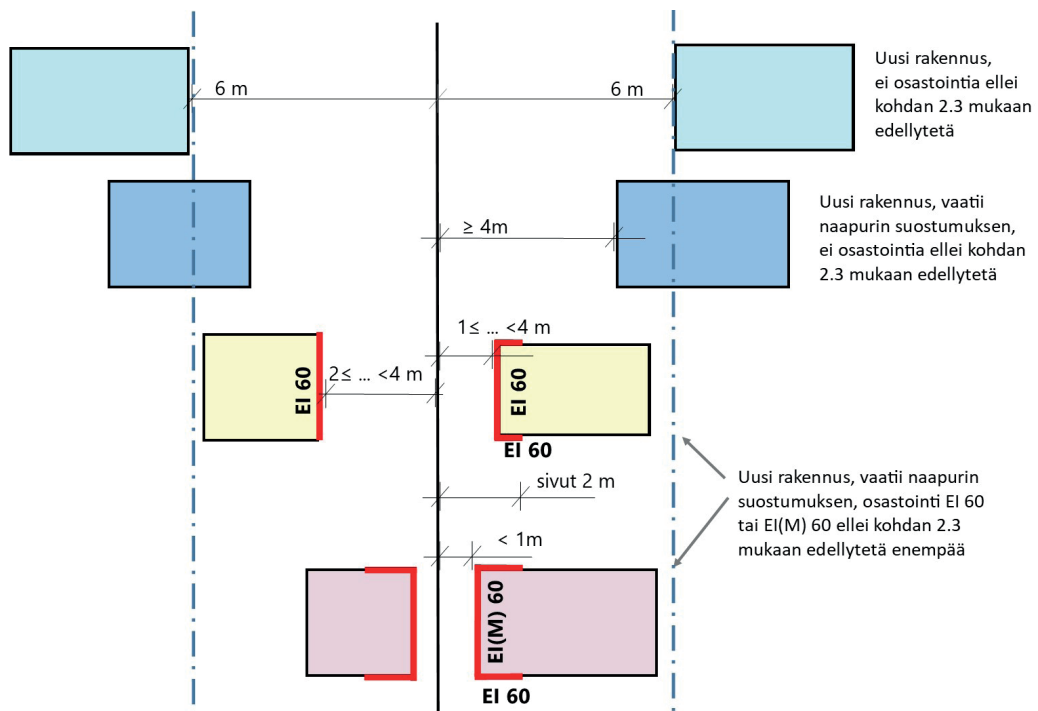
6 m

6 m

Uusi rakennus, ei osastointia ellei kohdan 2.3 mukaan edellytetä

≥ 4m

Uusi rakennus, vaatii naapurin suostumuksen, ei osastointia ellei kohdan 2.3 mukaan edellytetä

1≤ … <4 m

EI 60

2≤ … <4 m

EI 60

EI 60

sivut 2 m

Uusi rakennus, vaatii naapurin suostumuksen, osastointi EI 60 tai EI(M) 60 ellei kohdan 2.3 mukaan edellytetä enempää

< 1m

EI(M) 60

EI 60